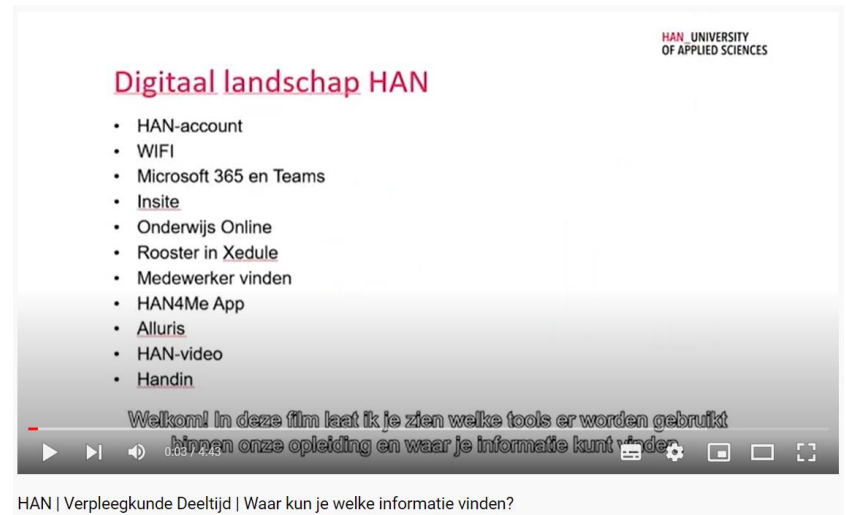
HAN_UNIVERSITY OF APPLIED SCIENCES

Digitaal landschap HAN

- HAN-account
- WIFI
- Microsoft 365 en Teams
- Insite
- Onderwijs Online
- Rooster in Xedule
- Medewerker vinden
- HAN4Me App
- Alluris
- HAN-video
- Handin

Welkom! In deze film laat ik je zien welke tools er worden gebruikt binnen onze opleiding en waar je informatie kunt vinden.

0:03 / 4:43

HAN | Verpleegkunde Deeltijd | Waar kun je welke informatie vinden?